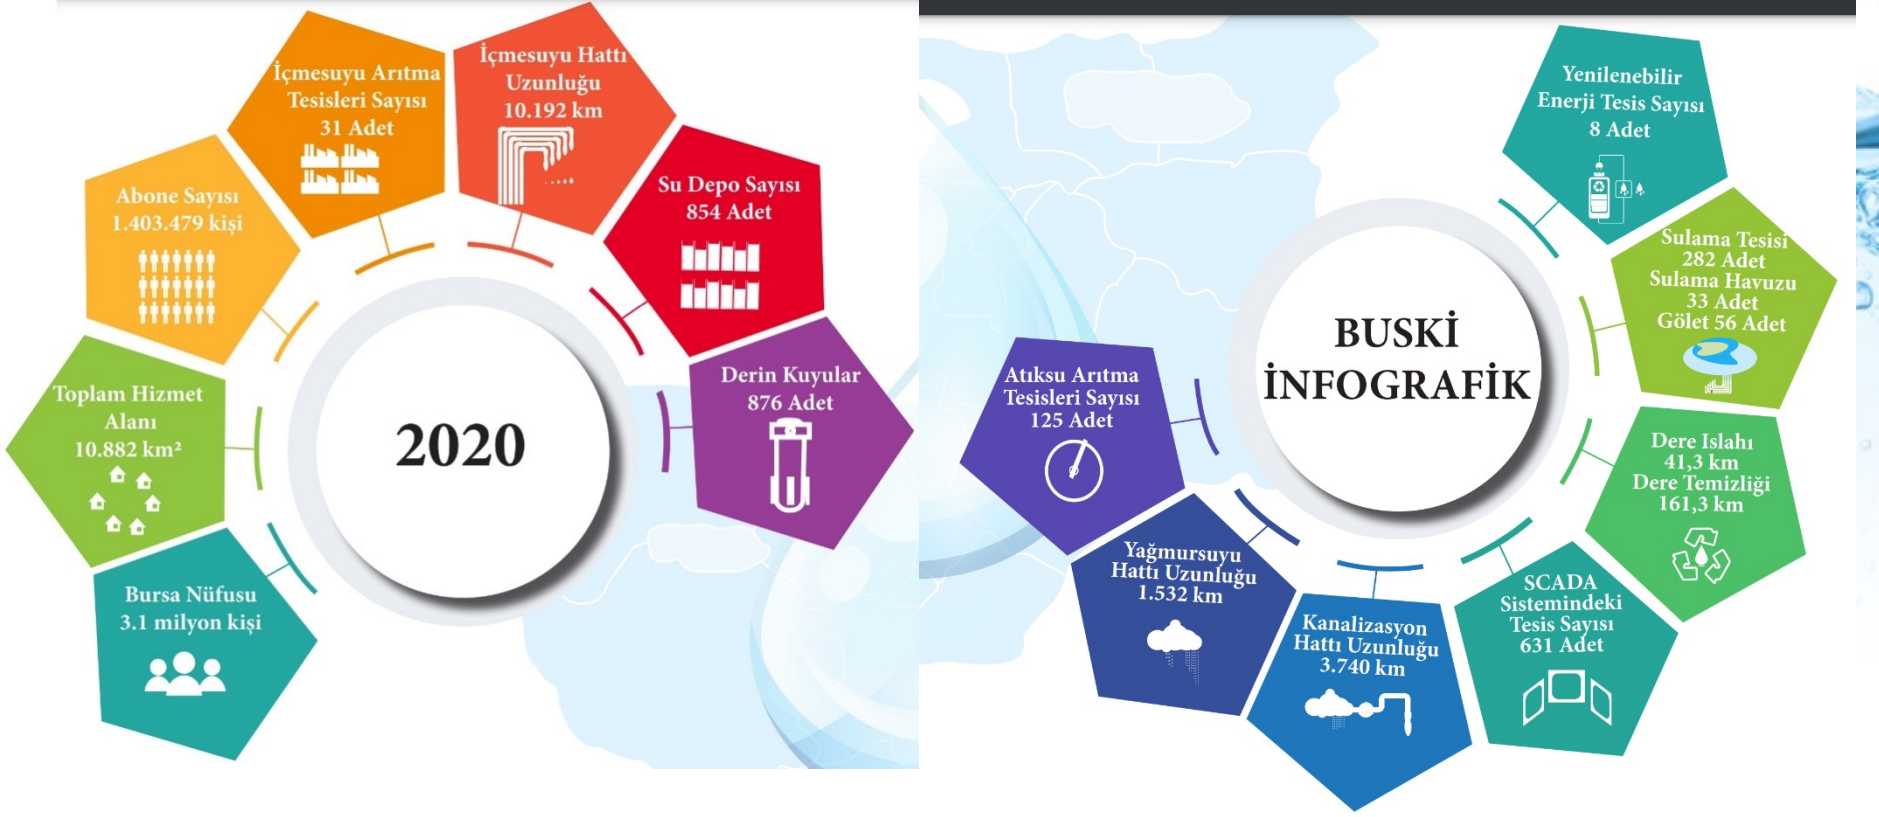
2020

Bursa Nüfusu
3.1 milyon kişi

Toplam Hizmet Alanı
10.882 km²

Abone Sayısı
1.403.479 kişi

İçmesuyu Arıtma Tesisleri Sayısı
31 Adet

İçmesuyu Hattı Uzunluğu
10.192 km

Su Depo Sayısı
854 Adet

Derin Kuyular
876 Adet

BUSKİ İNFOGRAFİK

Atıksu Arıtma Tesisleri Sayısı
125 Adet

Yağmursuyu Hattı Uzunluğu
1.532 km

Kanalizasyon Hattı Uzunluğu
3.740 km

SCADA Sistemindeki Tesis Sayısı
631 Adet

Dere Islahı
41,3 km
Dere Temizliği
161,3 km

Sulama Tesisi
282 Adet
Sulama Havuzu
33 Adet
Gölet 56 Adet

Yenilenebilir Enerji Tesis Sayısı
8 Adet